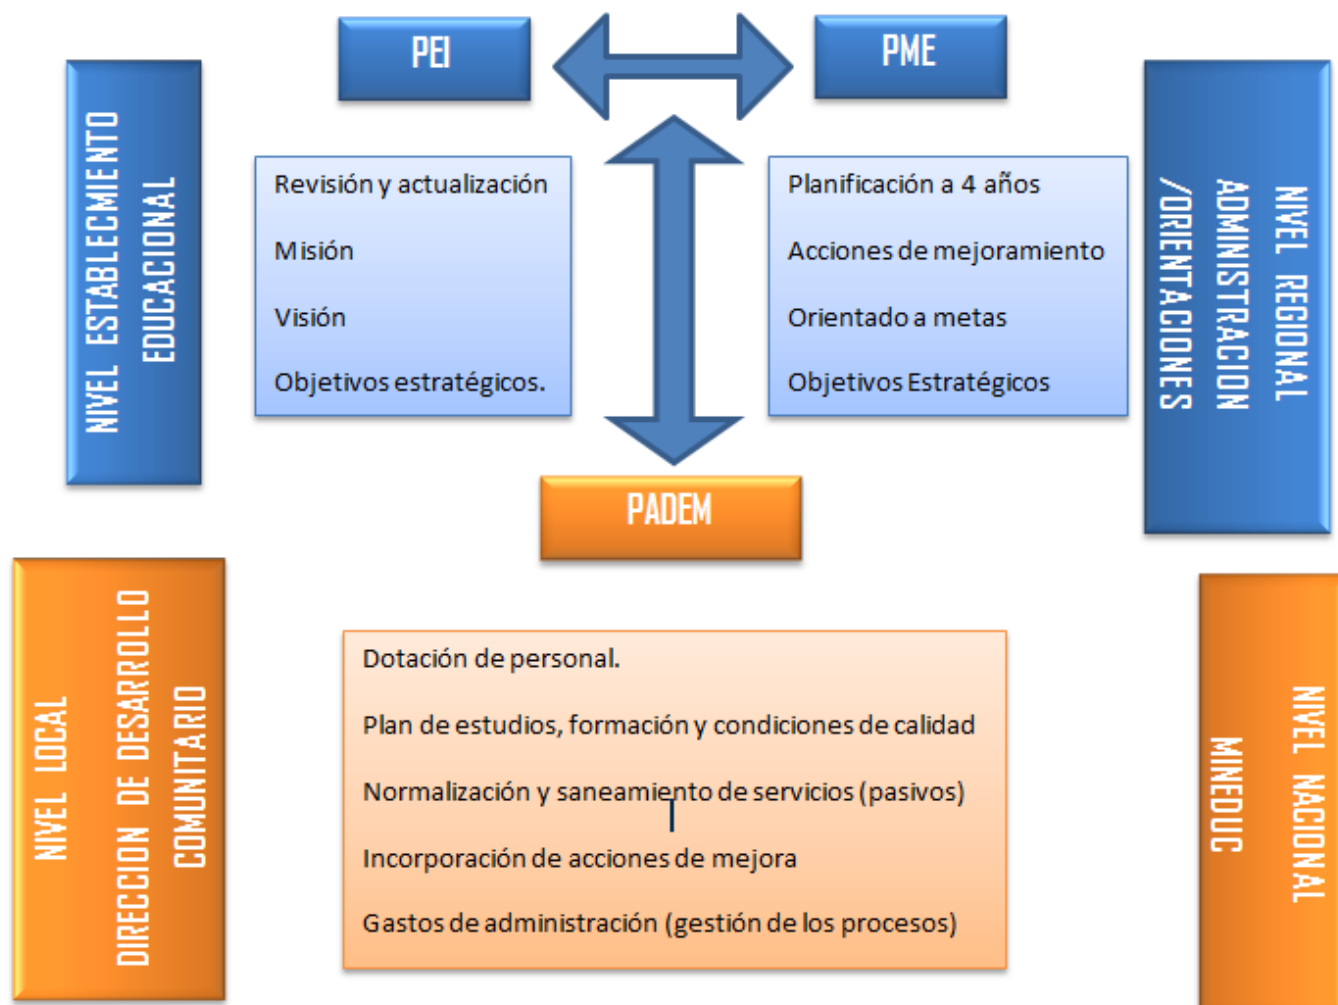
PEI

PME

NIVEL ESTABLECIMIENTO EDUCACIONAL

Revisión y actualización

Misión

Visión

Objetivos estratégicos.

Planificación a 4 años

Acciones de mejoramiento

Orientado a metas

Objetivos Estratégicos

NIVEL REGIONAL ADMINISTRACION /ORIENTACIONES

PADEM

NIVEL LOCAL DIRECCION DE DESARROLLO COMUNITARIO

Dotación de personal.

Plan de estudios, formación y condiciones de calidad

Normalización y saneamiento de servicios (pasivos)

Incorporación de acciones de mejora

Gastos de administración (gestión de los procesos)

NIVEL NACIONAL MINEDUC